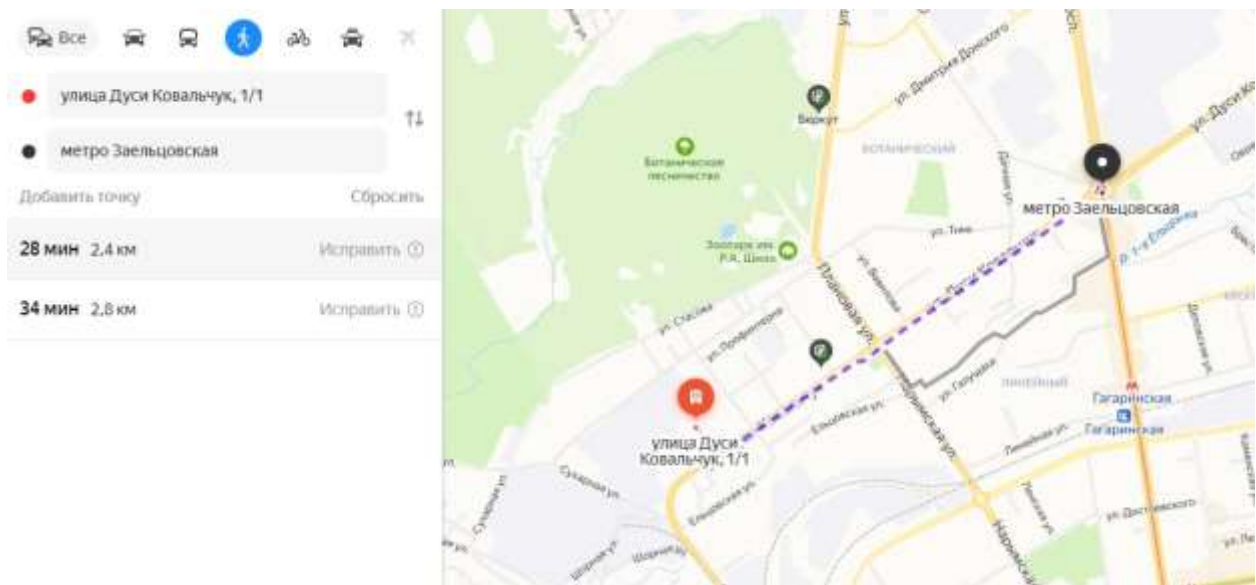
Все

улица Дуси Ковальчук, 1/1

метро Заельцовская

Добавить точку

Сбросить

28 мин 2,4 км

Исправить

34 мин 2,8 км

Исправить

ул. Дмитрия Донского

ул. Дуси Ков

Беркут

Ботаническое лесничество

Ботанический

метро Заельцовская

Зоопарк им. Р.А. Шило

ул. Тюле

р. 1-я Ельцовка

ул. Степная

Плановая ул.

ул. Профилактическая

Линейный

Гагаринская

Гагаринская

улица Дуси Ковальчук, 1/1

Ельцовская ул.

Суворова ул.

ул. Гаруновая

Линейная ул.

Нарымская ул.

ул. Достоевского

Шорная ул.

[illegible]